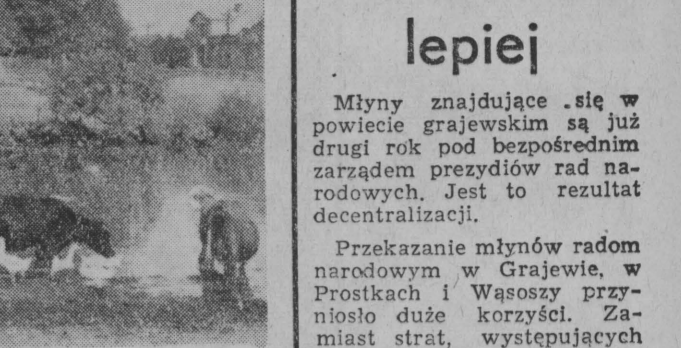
lepiej

Młyny znajdujące się w powiecie grajewskim są już drugi rok pod bezpośrednim zarządem prezydiów rad narodowych. Jest to rezultat decentralizacji.

Przekazanie młynów radom narodowym w Grajewie, w Prostkach i Wąsoszy przyniosło duże korzyści. Zamiast strat, występujących